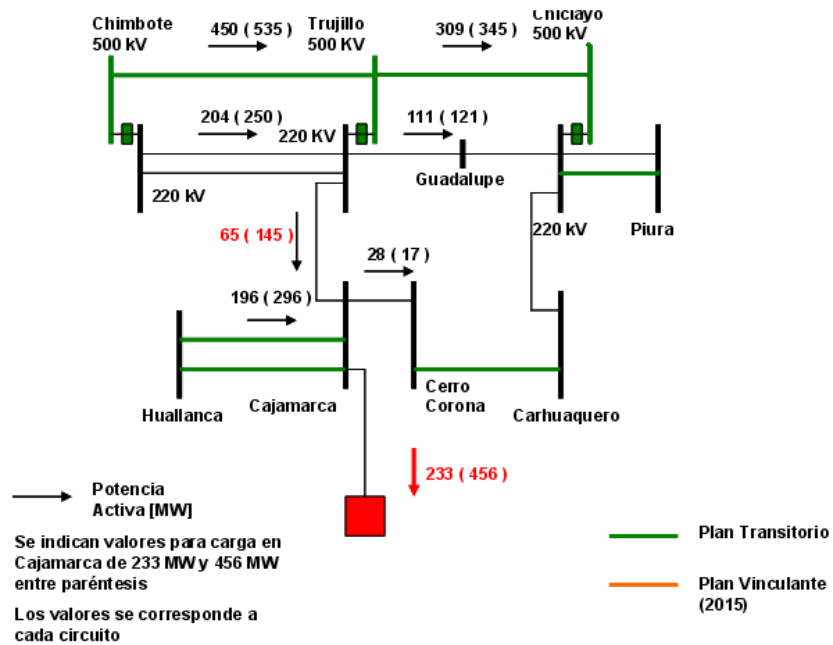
Chimbote 500 kV

450 ( 535 )

Trujillo 500 KV

309 ( 345 )

Chiclayo 500 kV

204 ( 250 )

220 KV

111 ( 121 )

220 kV

Guadalupe

220 kV

Piura

65 ( 145 )

28 ( 17 )

196 ( 296 )

Hualianca

Cajamarca

Cerro Corona

Carhuaquero

233 ( 456 )

Potencia Activa [MW]

Se indican valores para carga en Cajamarca de 233 MW y 456 MW entre paréntesis

Los valores se corresponde a cada circuito

Plan Transitorio

Plan Vinculante (2015)